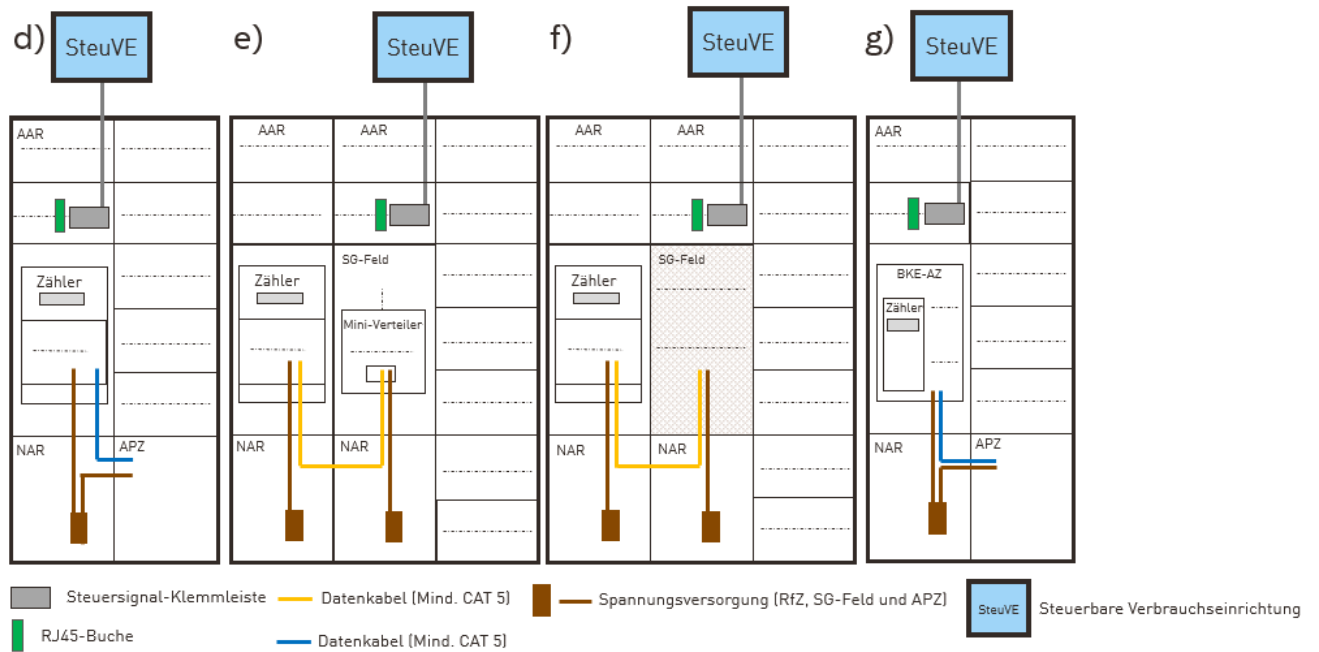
d) SteuVE

AAR

Zähler

NAR

APZ

e) SteuVE

AAR

AAR

Zähler

SG-Feld

Mini-Verteiler

NAR

NAR

f) SteuVE

AAR

AAR

Zähler

SG-Feld

NAR

NAR

g) SteuVE

AAR

BKE-AZ

Zähler

NAR

APZ

Steuersignal-Klemmleiste

RJ45-Buche

Datenkabel (Mind. CAT 5)

Datenkabel (Mind. CAT 5)

Spannungsversorgung (RfZ, SG-Feld und APZ)

SteuVE Steuerbare Verbrauchseinrichtung